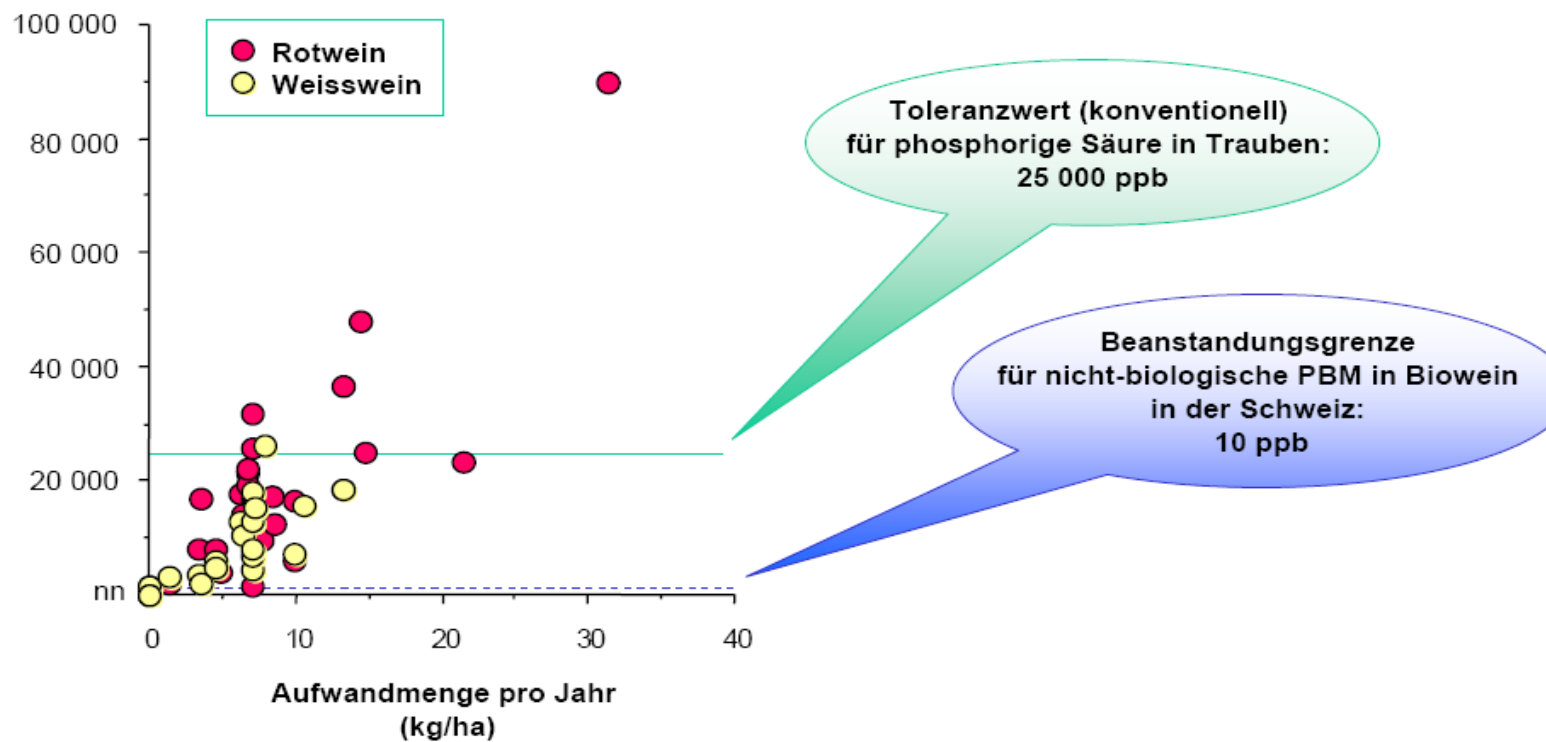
100 000
80 000
60 000
40 000
20 000
nn

Rotwein
Weisswein

0 10 20 30 40

Aufwandmenge pro Jahr (kg/ha)

Toleranzwert (konventionell) für phosphorige Säure in Trauben: 25 000 ppb

Beanstandungsgrenze für nicht-biologische PBM in Biowein in der Schweiz: 10 ppb